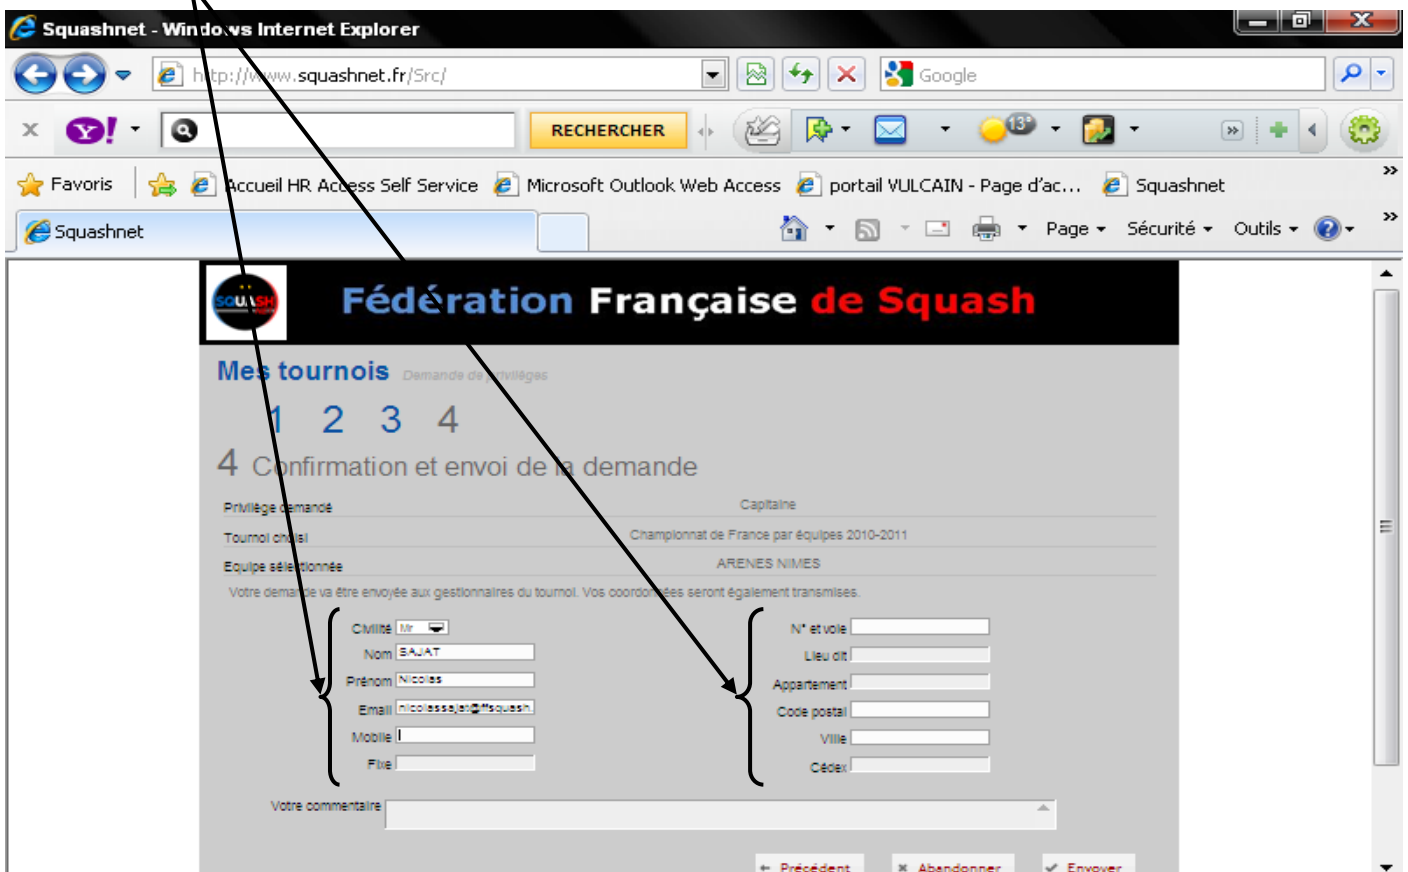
Squashnet - Windows Internet Explorer

http://www.squashnet.fr/Src/

Google

RECHERCHER

13°

Favoris

Accueil HR Access Self Service

Microsoft Outlook Web Access

portail VULCAIN - Page d'ac...

Squashnet

Squashnet

Page

Sécurité

Outils

SQUASH

Fédération Française de Squash

Mes tournois Demande de privilèges

1 2 3 4

4 Confirmation et envoi de la demande

| | |
|---|---|
| Privilège demandé | Capitaine |
| Tournoi choisi | Championnat de France par équipes 2010-2011 |
| Equipe sélectionnée | ARENES NIMES |

Votre demande va être envoyée aux gestionnaires du tournoi. Vos coordonnées seront également transmises.

Civilité Mr

Nom SAJAT

Prénom Nicolas

Email nicolassajat@ffsquash

Mobile

Fixe

N° et voie

Lieu dit

Appartement

Code postal

Ville

Cédex

Votre commentaire

Précédent

Abandonner

Envoyer